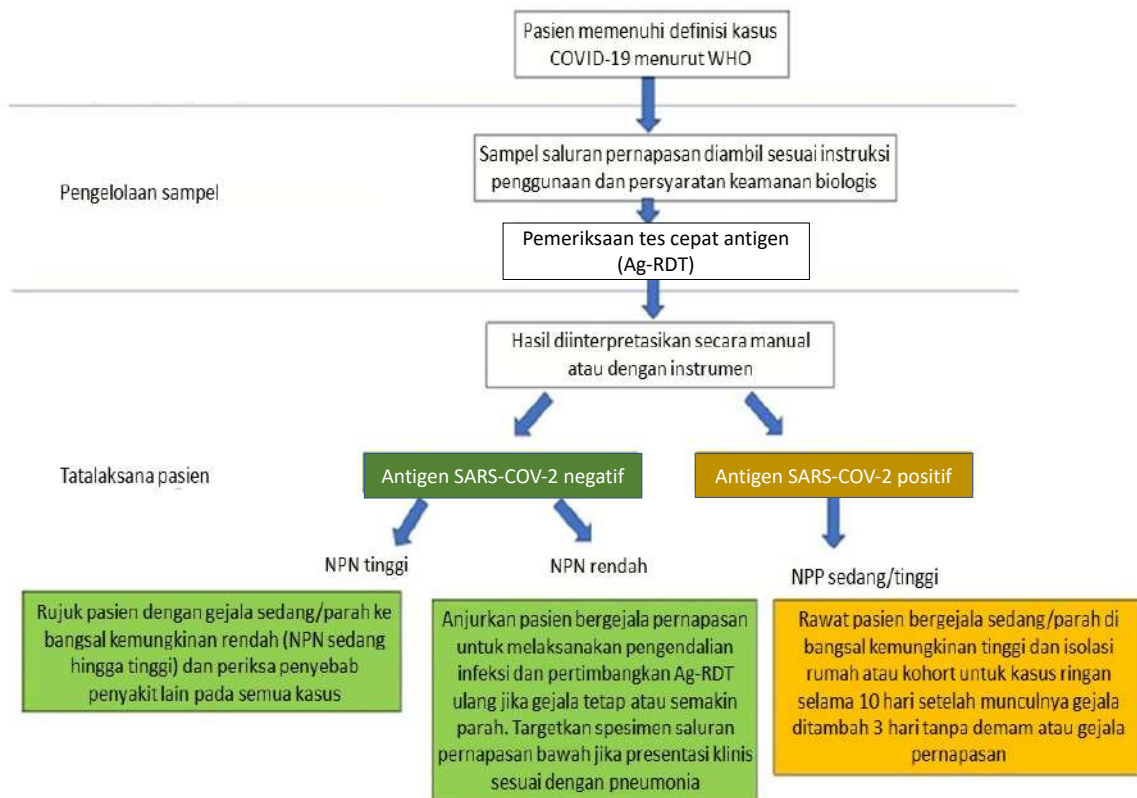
Pasien memenuhi definisi kasus COVID-19 menurut WHO

Pengelolaan sampel

Sampel saluran pernapasan diambil sesuai instruksi penggunaan dan persyaratan keamanan biologis

Pemeriksaan tes cepat antigen (Ag-RDT)

Hasil diinterpretasikan secara manual atau dengan instrumen

Tatalaksana pasien

Antigen SARS-COV-2 negatif

Antigen SARS-COV-2 positif

NPN tinggi

NPN rendah

NPP sedang/tinggi

Rujuk pasien dengan gejala sedang/parah ke bangsal kemungkinan rendah (NPN sedang hingga tinggi) dan periksa penyebab penyakit lain pada semua kasus

Anjurkan pasien bergejala pernapasan untuk melaksanakan pengendalian infeksi dan pertimbangkan Ag-RDT ulang jika gejala tetap atau semakin parah. Targetkan spesimen saluran pernapasan bawah jika presentasi klinis sesuai dengan pneumonia

Rawat pasien bergejala sedang/parah di bangsal kemungkinan tinggi dan isolasi rumah atau kohort untuk kasus ringan selama 10 hari setelah munculnya gejala ditambah 3 hari tanpa demam atau gejala pernapasan